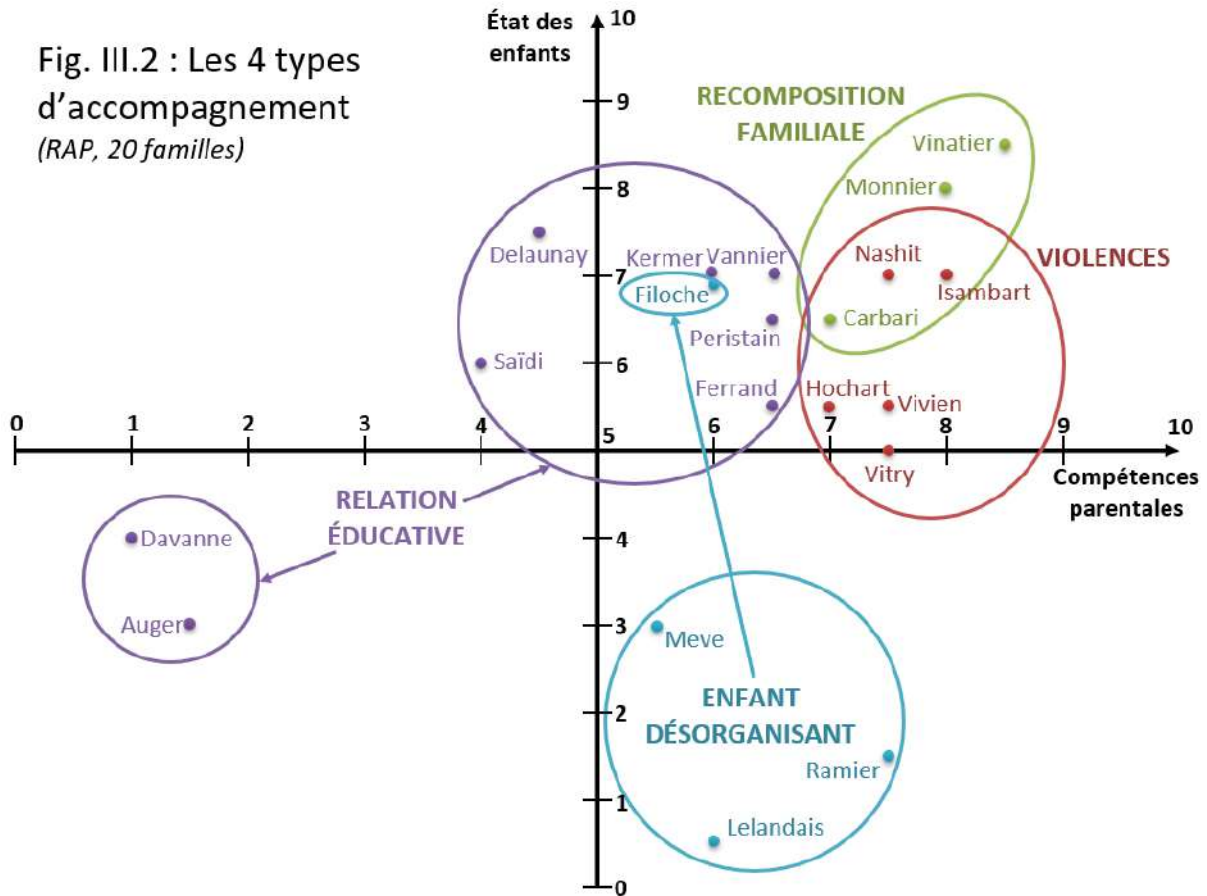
Fig. III.2 : Les 4 types d'accompagnement
(RAP, 20 familles)

État des enfants

10
9
8
7
6
5
4
3
2
1
0

0 1 2 3 4 5 6 7 8 9 10

Compétences parentales

RECOMPOSITION FAMILIALE
Vinatier
Monnier
Carbari

VIOLENCES
Nashit
Isambart
Hochart
Vivien
Vitry

Delaunay
Kermer
Vannier
Filoche
Peristain
Saïdi
Ferrand

RELATION ÉDUCATIVE
Davanne
Auger

ENFANT DÉSORGANISANT
Meve
Ramier
Lelandais